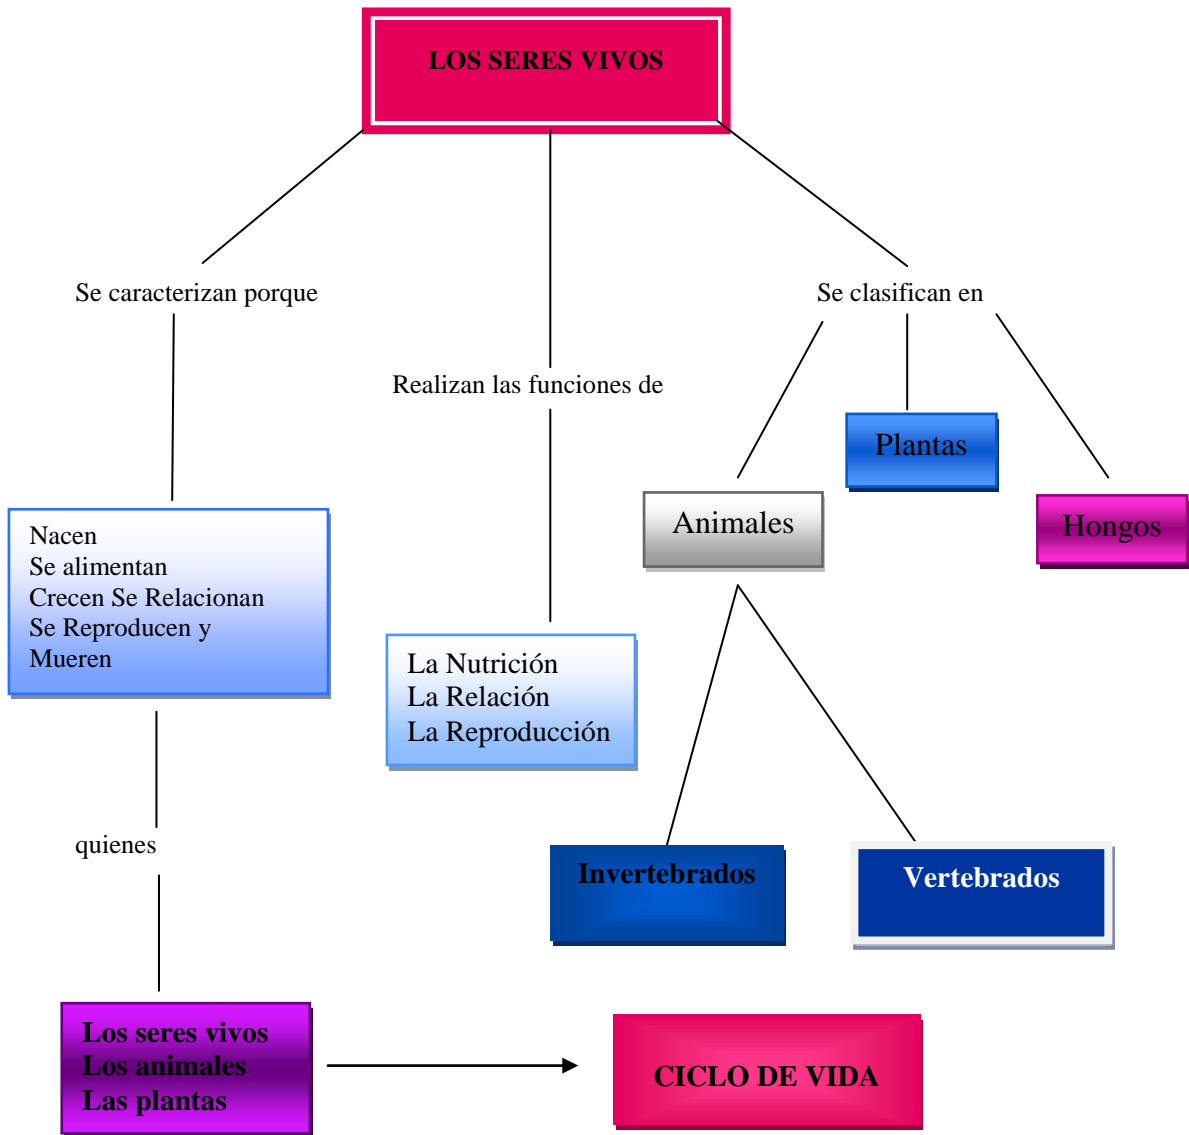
LOS SERES VIVOS

Se caracterizan porque

Realizan las funciones de

Se clasifican en

Nacen
Se alimentan
Crecen Se Relacionan
Se Reproducen y
Mueren

La Nutrición
La Relación
La Reproducción

Animales

Plantas

Hongos

Invertebrados

Vertebrados

quienes

Los seres vivos
Los animales
Las plantas

CICLO DE VIDA